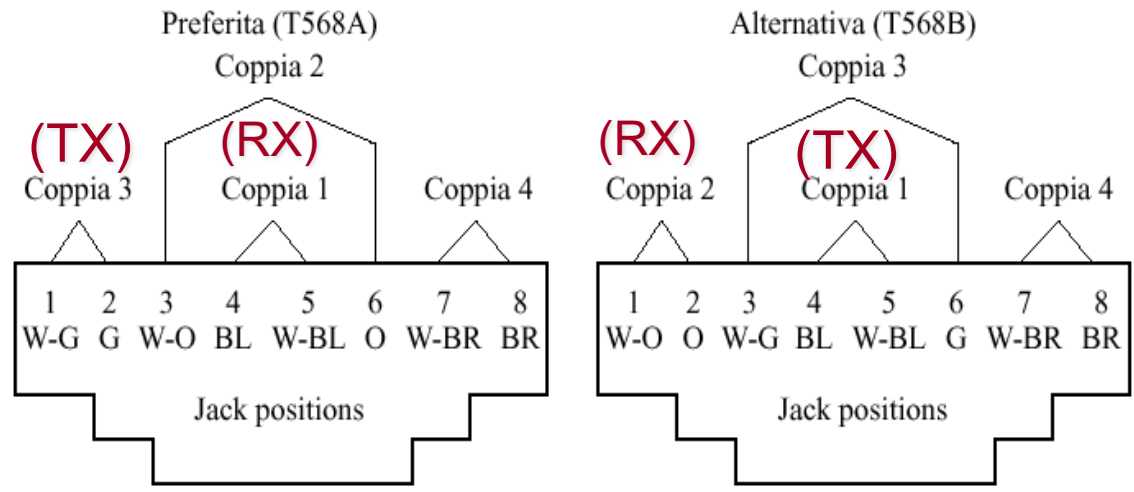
Preferita (T568A)
Coppia 2
(TX)
(RX)
Coppia 3
Coppia 1
Coppia 4
1 W-G
2 G
3 W-O
4 BL
5 W-BL
6 O
7 W-BR
8 BR
Jack positions

Alternativa (T568B)
Coppia 3
(RX)
(TX)
Coppia 2
Coppia 1
Coppia 4
1 W-O
2 O
3 W-G
4 BL
5 W-BL
6 G
7 W-BR
8 BR
Jack positions